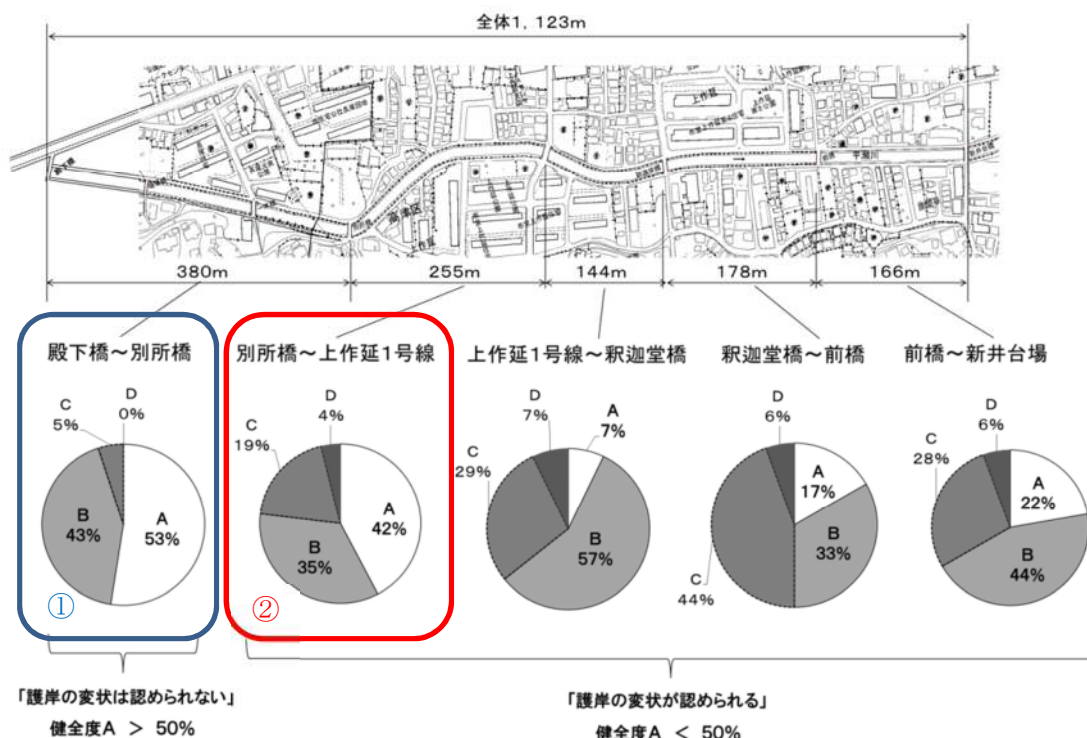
全体1，123m

380m
255m
144m
178m
166m

殿下橋～別所橋
D 0%
C 5%
B 43%
A 53%
①

別所橋～上作延1号線
D 4%
C 19%
A 42%
B 35%
②

上作延1号線～釈迦堂橋
D 7%
A 7%
C 29%
B 57%

釈迦堂橋～前橋
D 6%
A 17%
B 33%
C 44%

前橋～新井台場
D 6%
C 28%
A 22%
B 44%

「護岸の変状は認められない」
健全度A ＞ 50%

「護岸の変状が認められる」
健全度A ＜ 50%